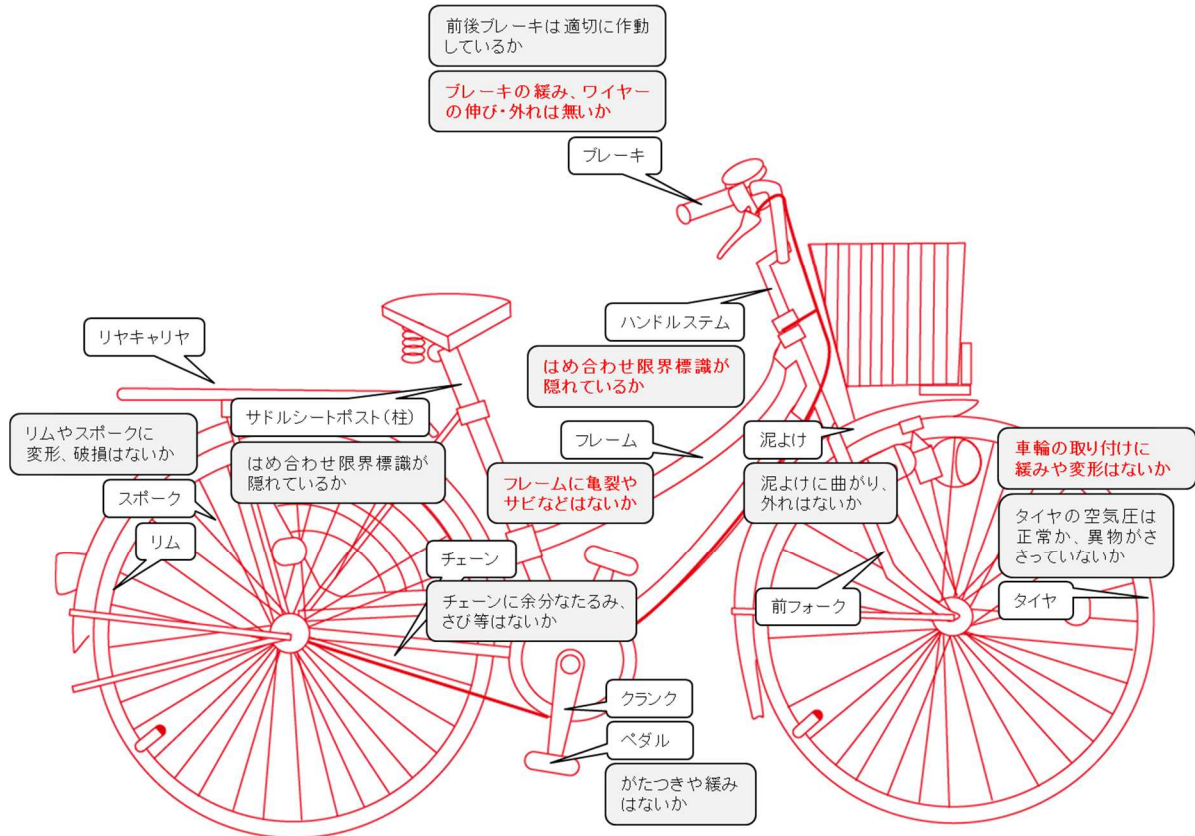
前後ブレーキは適切に作動しているか

ブレーキの緩み、ワイヤーの伸び・外れは無いか

ブレーキ

ハンドルステム

はめ合わせ限界標識が隠れているか

リヤキャリヤ

サドルシートポスト（柱）

リムやスポークに変形、破損はないか

はめ合わせ限界標識が隠れているか

スポーク

リム

フレーム

フレームに亀裂やサビなどはないか

泥よけ

泥よけに曲がり、外れはないか

車輪の取り付けに緩みや変形はないか

タイヤの空気圧は正常か、異物がささっていないか

タイヤ

前フォーク

チェーン

チェーンに余分なたるみ、さび等はないか

クランク

ペダル

がたつきや緩みはないか